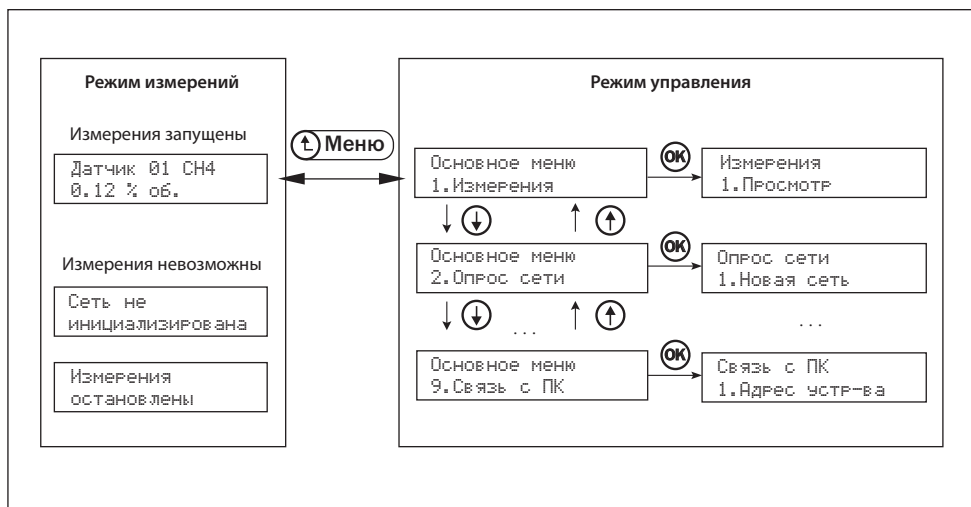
Режим измерений

Измерения запущены

Датчик 01 CH4
0.12 % об.

Измерения невозможны

Сеть не
инициализирована

Измерения
остановлены

Меню

Режим управления

Основное меню
1.Измерения

OK

Измерения
1.Просмотр

Основное меню
2.Опрос сети

OK

Опрос сети
1.Новая сеть

...

...

Основное меню
9.Связь с ПК

OK

Связь с ПК
1.Адрес устр-ва